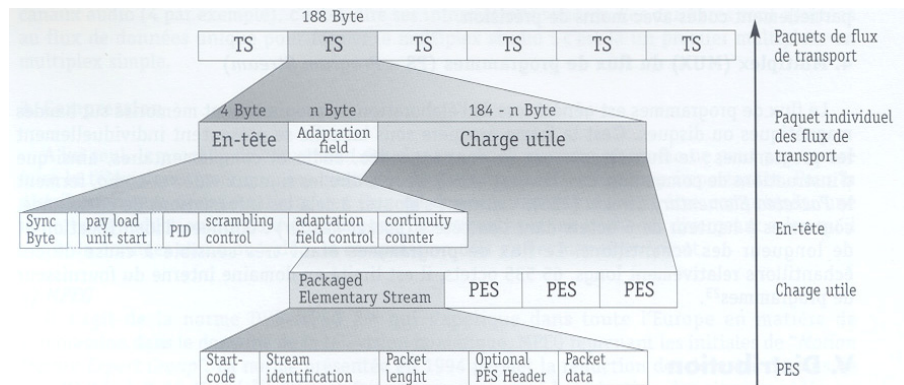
188 Byte

| TS | TS | TS | TS | TS | TS |
|---|---|---|---|---|---|

Paquets de flux de transport

4 Byte n Byte 184 - n Byte

| En-tête | Adaptation field | Charge utile |
|---|---|---|

Paquet individuel des flux de transport

| Sync Byte | pay load unit start | PID | scrambling control | adaptation field control | continuity counter |
|---|---|---|---|---|---|

En-tête

| Packaged Elementary Stream | PES | PES | PES |
|---|---|---|---|

Charge utile

| Start-code | Stream identification | Packet lenght | Optional PES Header | Packet data |
|---|---|---|---|---|

PES

V. Distribution